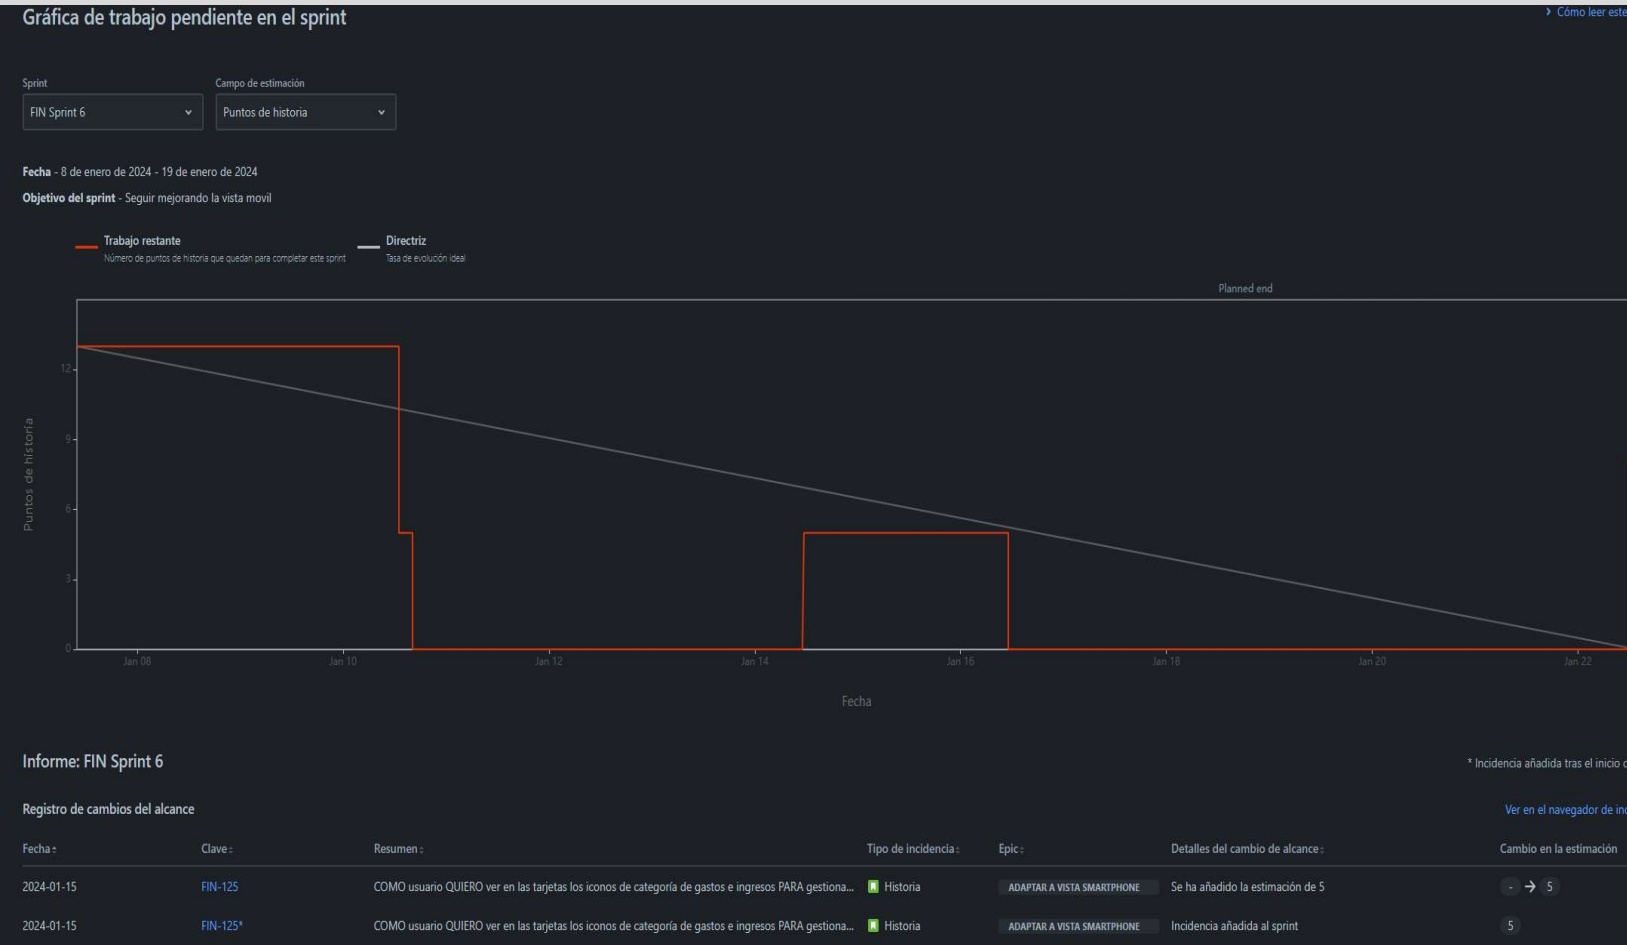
Gráfica de trabajo pendiente en el sprint

› Cómo leer este

Sprint
FIN Sprint 6

Campo de estimación
Puntos de historia

Fecha - 8 de enero de 2024 - 19 de enero de 2024

Objetivo del sprint - Seguir mejorando la vista movil

Trabajo restante
Número de puntos de historia que quedan para completar este sprint

Directriz
Tasa de evolución ideal

Planned end

Puntos de historia

12
9
6
3
0

Jan 08
Jan 10
Jan 12
Jan 14
Jan 16
Jan 18
Jan 20
Jan 22

Fecha

Informe: FIN Sprint 6

* Incidencia añadida tras el inicio c

Registro de cambios del alcance

Ver en el navegador de inc

| Fecha | Clave | Resumen | Tipo de incidencia | Epic | Detalles del cambio de alcance | Cambio en la estimación |
|---|---|---|---|---|---|---|
| 2024-01-15 | FIN-125 | COMO usuario QUIERO ver en las tarjetas los iconos de categoría de gastos e ingresos PARA gestiona... | Historia | ADAPTAR A VISTA SMARTPHONE | Se ha añadido la estimación de 5 | - → 5 |
| 2024-01-15 | FIN-125* | COMO usuario QUIERO ver en las tarjetas los iconos de categoría de gastos e ingresos PARA gestiona... | Historia | ADAPTAR A VISTA SMARTPHONE | Incidencia añadida al sprint | 5 |